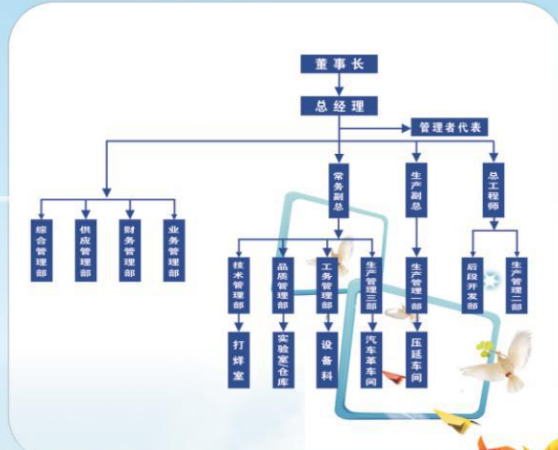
董事长

总经理

管理者代表

常务副总

生产副总

总工程师

综合管理部

供应管理部

财务管理部

业务管理部

技术管理部

品质管理部

工务管理部

生产管理三部

生产管理一部

后段开发部

生产管理二部

打焊室

实验室仓库

设备科

汽车革车间

压延车间